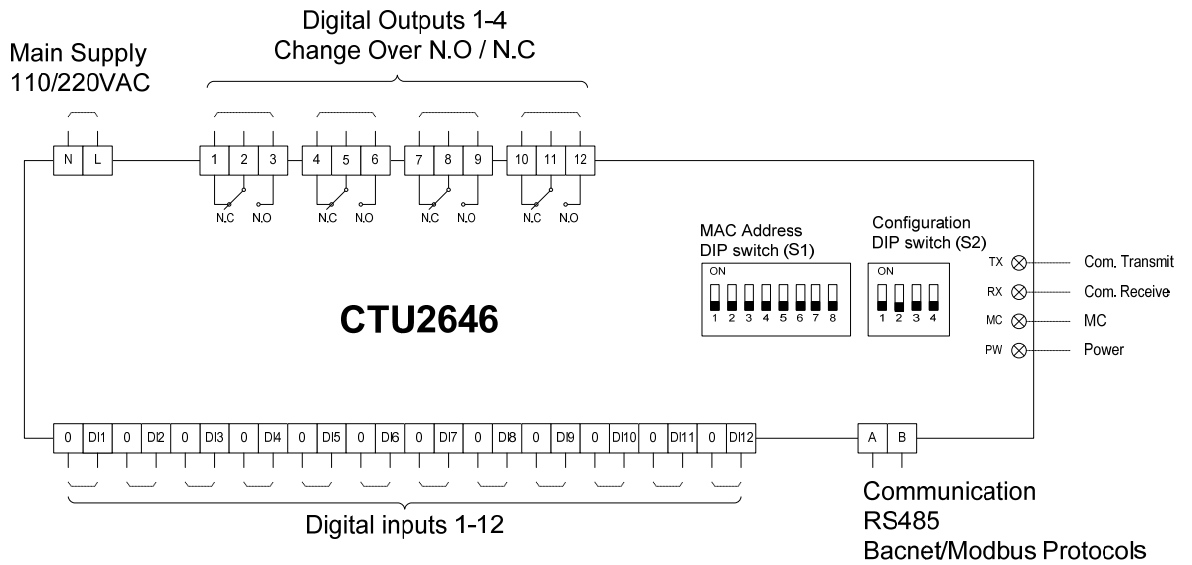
Digital Outputs 1-4
Change Over N.O / N.C

Main Supply
110/220VAC

N L

1 2 3 4 5 6 7 8 9 10 11 12

N.C N.O N.C N.O N.C N.O N.C N.O

MAC Address
DIP switch (S1)

ON
1 2 3 4 5 6 7 8

Configuration
DIP switch (S2)

ON
1 2 3 4

TX Com. Transmit
RX Com. Receive
MC MC
PW Power

CTU2646

0 DI1 0 DI2 0 DI3 0 DI4 0 DI5 0 DI6 0 DI7 0 DI8 0 DI9 0 DI10 0 DI11 0 DI12

A B

Digital inputs 1-12

Communication
RS485
Bacnet/Modbus Protocols